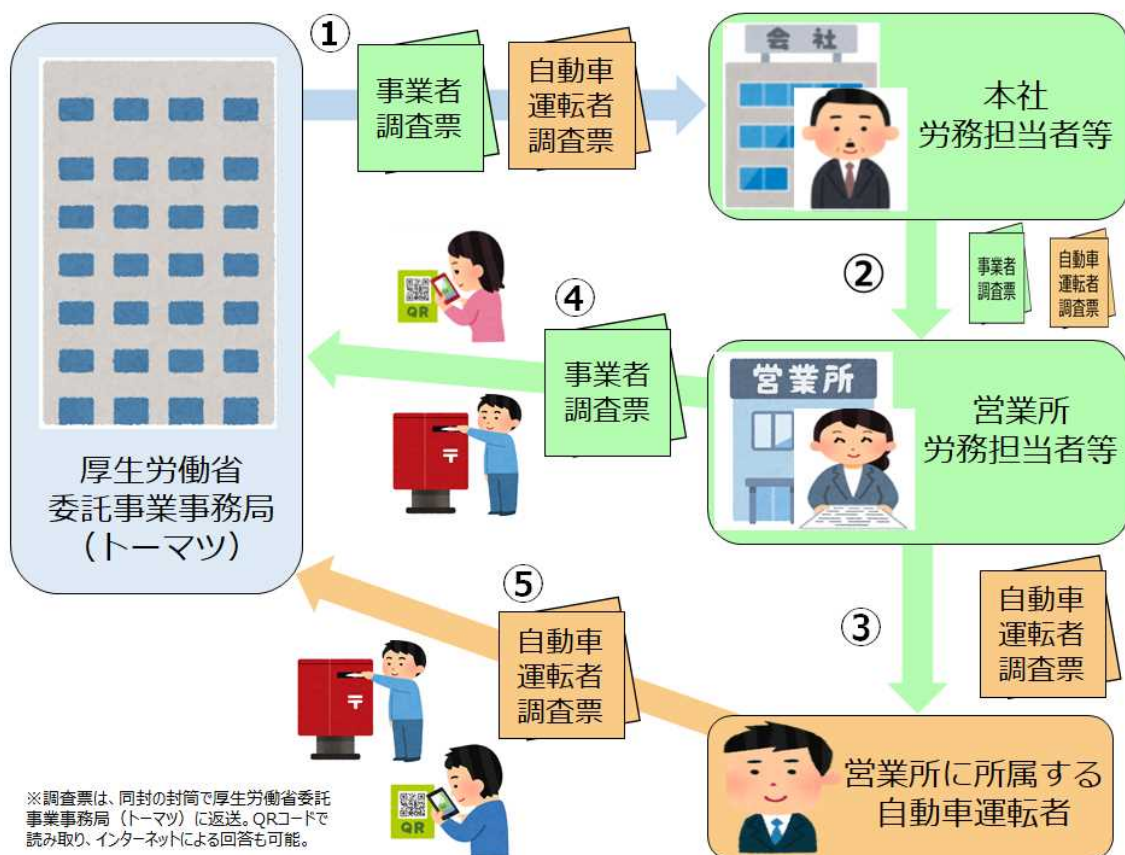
①

事業者
調査票

自動車
運転者
調査票

会社

本社
労務担当者等

②

事業者
調査票

自動車
運転者
調査票

QR

④

事業者
調査票

営業所

営業所
労務担当者等

厚生労働省
委託事業事務局
（トーマツ）

〒

③

自動車
運転者
調査票

⑤

自動車
運転者
調査票

〒

QR

営業所に所属する
自動車運転者

※調査票は、同封の封筒で厚生労働省委託事業事務局（トーマツ）に返送。QRコードで読み取り、インターネットによる回答も可能。